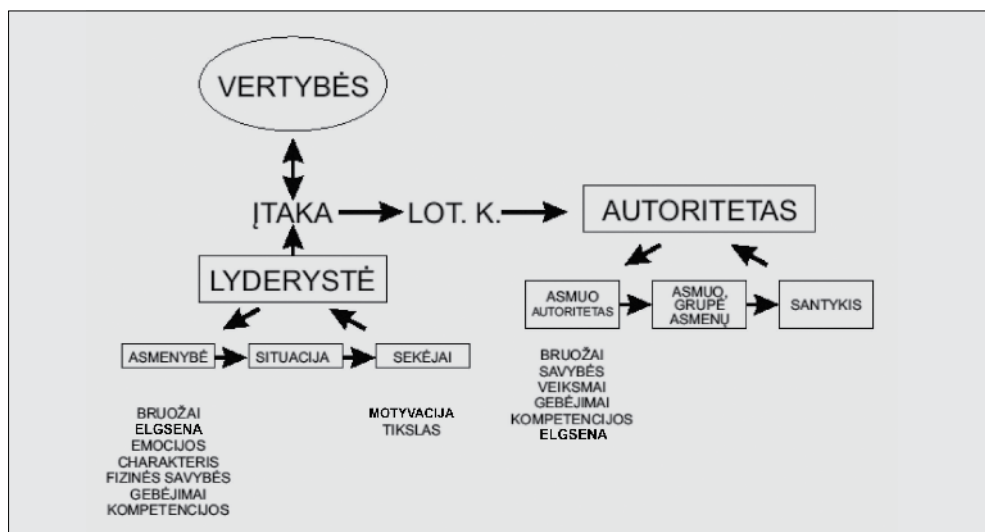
VERTYBĖS

ĮTAKA

LOT. K.

AUTORITETAS

LYDERYSTĖ

ASMUO AUTORITETAS

ASMUO, GRUPĖ ASMENŲ

SANTYKIS

ASMENYBĖ

SITUACIJA

SEKĖJAI

BRUOŽAI
SAVYBĖS
VEIKSMAI
GEBĖJIMAI
KOMPETENCIJOS
ELGSENA

BRUOŽAI
ELGSENA
EMOCIJOS
CHARAKTERIS
FIZINĖS SAVYBĖS
GEBĖJIMAI
KOMPETENCIJOS

MOTYVACIJA
TIKSLAS